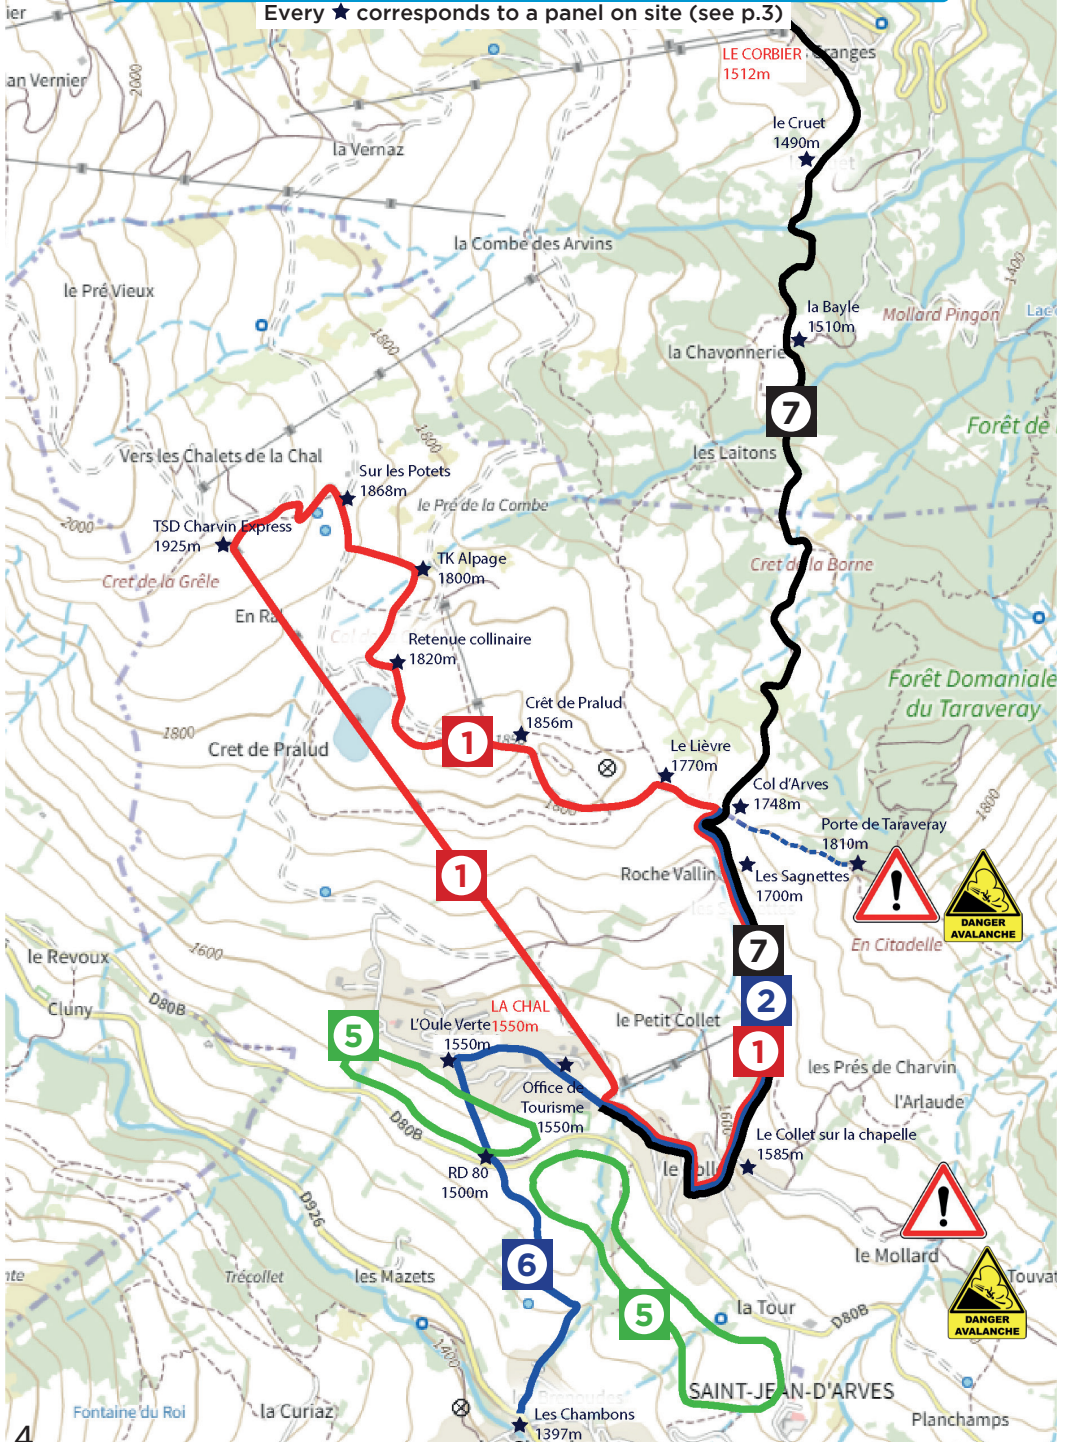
Every ★ corresponds to a panel on site (see p.3)

ier
an Vernier
2000
la Vernaz
LE CORBIER
1512m
Granges
le Cruet
1490m
la Combe des Arvins
le Pré Vieux
1800
la Bayle
1510m
Mollard Pingon
Lac
1400
la Chavonnerie
7
Forêt de
1800
les Laitons
Vers les Chalets de la Chal
Sur les Potets
1868m
le Pré de la Combe
TSD Charvin Express
1925m
2000
Cret de la Grêle
TK Alpage
1800m
Cret de la Borne
En Ra
Retenue collinaire
1820m
Forêt Domaniale
du Taraveray
Crêt de Pralud
1856m
1800
Cret de Pralud
1
Le Lièvre
1770m
Col d'Arves
1748m
1800
Porte de Taraveray
1810m
1
Roche Vallin
Les Sagnettes
1700m
DANGER
AVALANCHE
En Citadelle
7
le Revoux
1600
2
Cluny
D80B
LA CHAL
L'Oule Verte
1550m
1550m
le Petit Collet
5
1
les Prés de Charvin
Office de
Tourisme
1550m
l'Arlaude
D80B
Le Collet sur la chapelle
1585m
RD 80
1500m
le Coll
D926
6
le Mollard
Touvat
ite
Trécollet
les Mazets
DANGER
AVALANCHE
5
la Tour
D80B
1400
SAINT-JEAN-D'ARVES
Fontaine du Roi
la Curiaz
Les Chambons
1397m
Planchamps
4